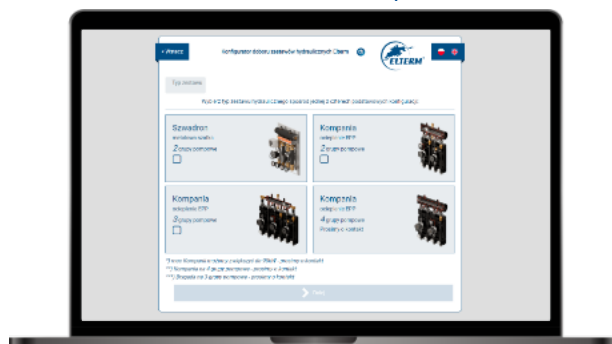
< Powrót

Konfigurator doboru zestawów hydraulicznych Elterm

ELTERM

Typ zestawu

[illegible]

Szwadron
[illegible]
2 grupy pompowe

Kompania
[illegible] RTP
2 grupy pompowe

Kompania
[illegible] RTP
3 grupy pompowe

Kompania
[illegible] RTP
4 grupy pompowe
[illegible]

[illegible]
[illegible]
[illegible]

Dalej